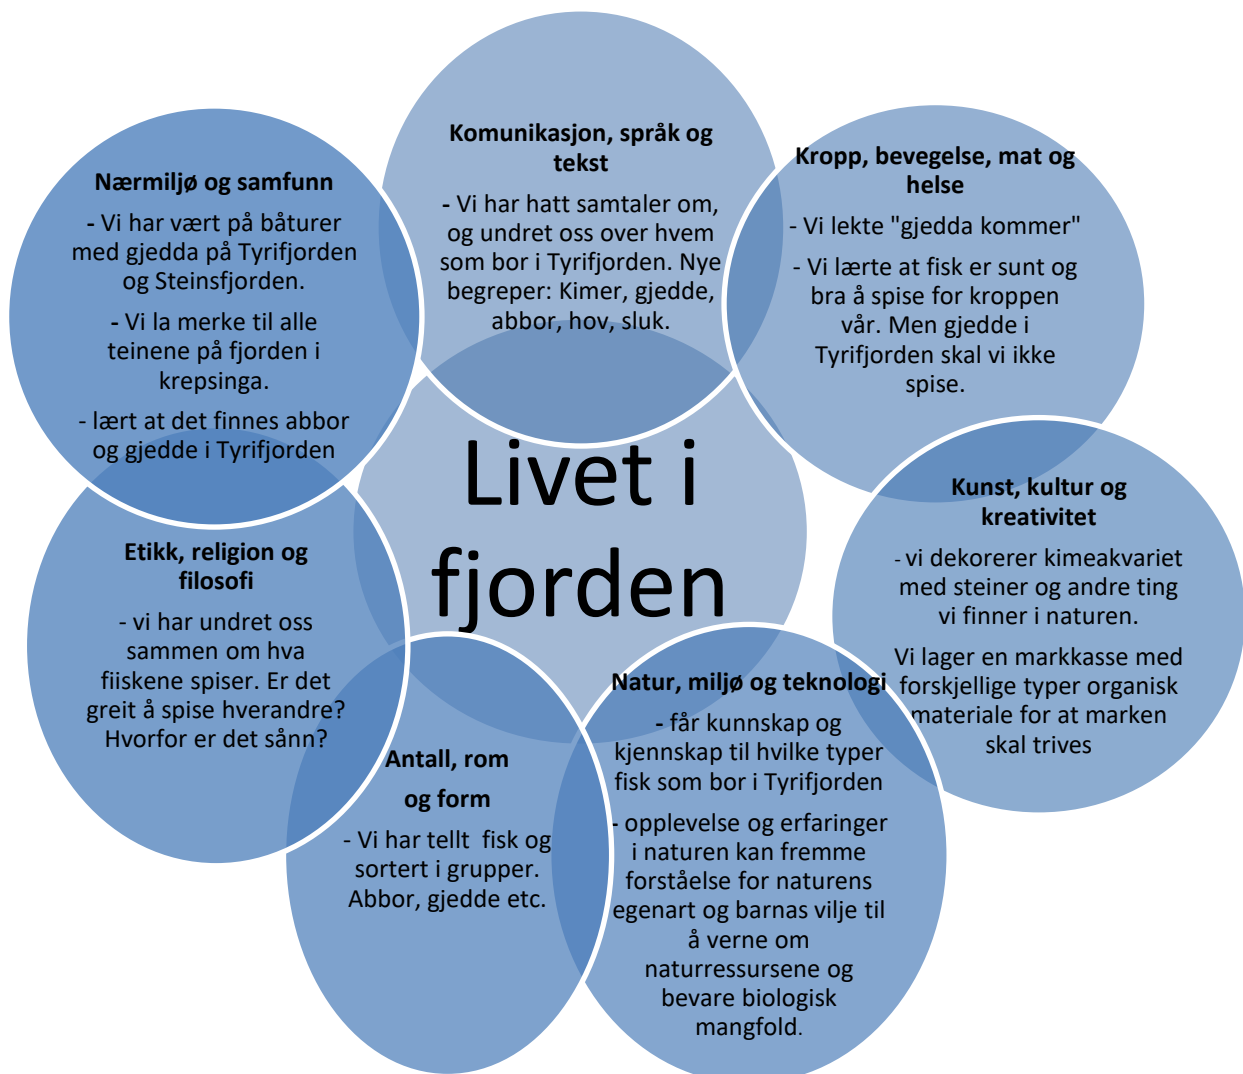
Livet i fjorden

Komunikasjon, språk og tekst

- Vi har hatt samtaler om, og undret oss over hvem som bor i Tyrifjorden. Nye begreper: Kimer, gjedde, abbor, hov, sluk.

Kropp, bevegelse, mat og helse

- Vi lekte "gjedda kommer"

- Vi lærte at fisk er sunt og bra å spise for kroppen vår. Men gjedde i Tyrifjorden skal vi ikke spise.

Kunst, kultur og kreativitet

- vi dekorerer kimeakvariet med steiner og andre ting vi finner i naturen.

Vi lager en markkasse med forskjellige typer organisk materiale for at marken skal trives

Natur, miljø og teknologi

- får kunnskap og kjennskap til hvilke typer fisk som bor i Tyrifjorden

- opplevelse og erfaringer i naturen kan fremme forståelse for naturens egenart og barnas vilje til å verne om naturressursene og bevare biologisk mangfold.

Antall, rom og form

- Vi har tellt fisk og sortert i grupper. Abbor, gjedde etc.

Etikk, religion og filosofi

- vi har undret oss sammen om hva fiiskene spiser. Er det greit å spise hverandre? Hvorfor er det sånn?

Nærmiljø og samfunn

- Vi har vært på båturer med gjedda på Tyrifjorden og Steinsfjorden.

- Vi la merke til alle teinene på fjorden i krepsinga.

- lært at det finnes abbor og gjedde i Tyrifjorden